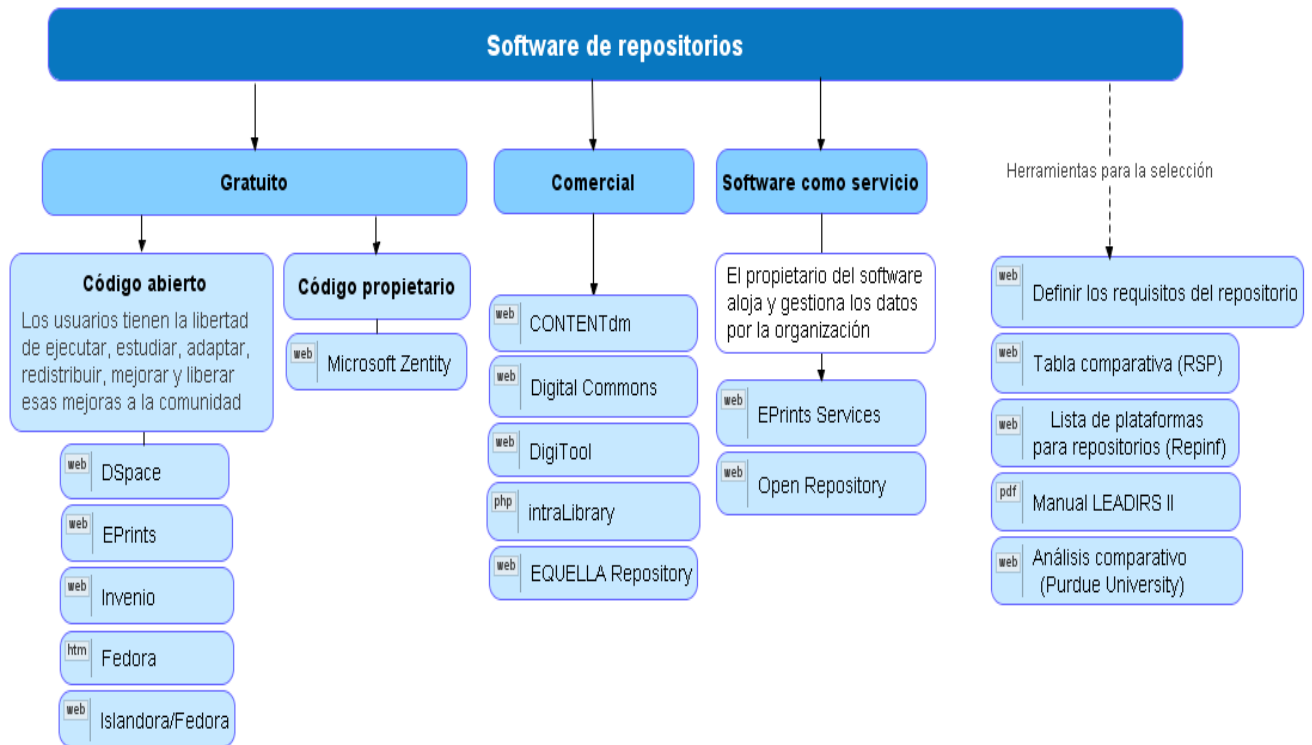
Software de repositorios

Gratuito

Código abierto
Los usuarios tienen la libertad de ejecutar, estudiar, adaptar, redistribuir, mejorar y liberar esas mejoras a la comunidad

web DSpace
web EPrints
web Invenio
htm Fedora
web Islandora/Fedora

Código propietario
web Microsoft Zentity

Comercial
web CONTENTdm
web Digital Commons
web DigiTool
php intraLibrary
web EQUELLA Repository

Software como servicio
El propietario del software aloja y gestiona los datos por la organización
web EPrints Services
web Open Repository

Herramientas para la selección
web Definir los requisitos del repositorio
web Tabla comparativa (RSP)
web Lista de plataformas para repositorios (Repinf)
pdf Manual LEADIRS II
web Análisis comparativo (Purdue University)